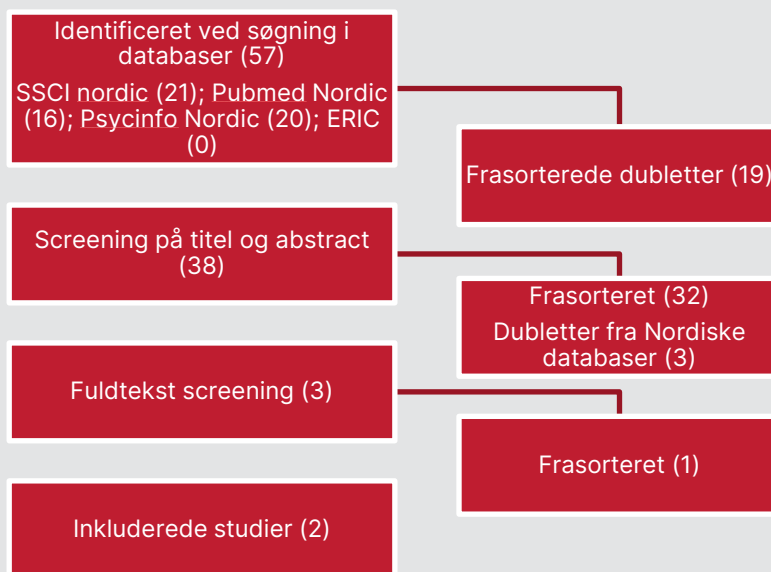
Identificeret ved søgning i databaser (57)

SSCI nordic (21); Pubmed Nordic (16); Psycinfo Nordic (20); ERIC (0)

Frasorterede dubletter (19)

Screening på titel og abstract (38)

Frasorteret (32)

Dubletter fra Nordiske databaser (3)

Fuldtekst screening (3)

Frasorteret (1)

Inkluderede studier (2)